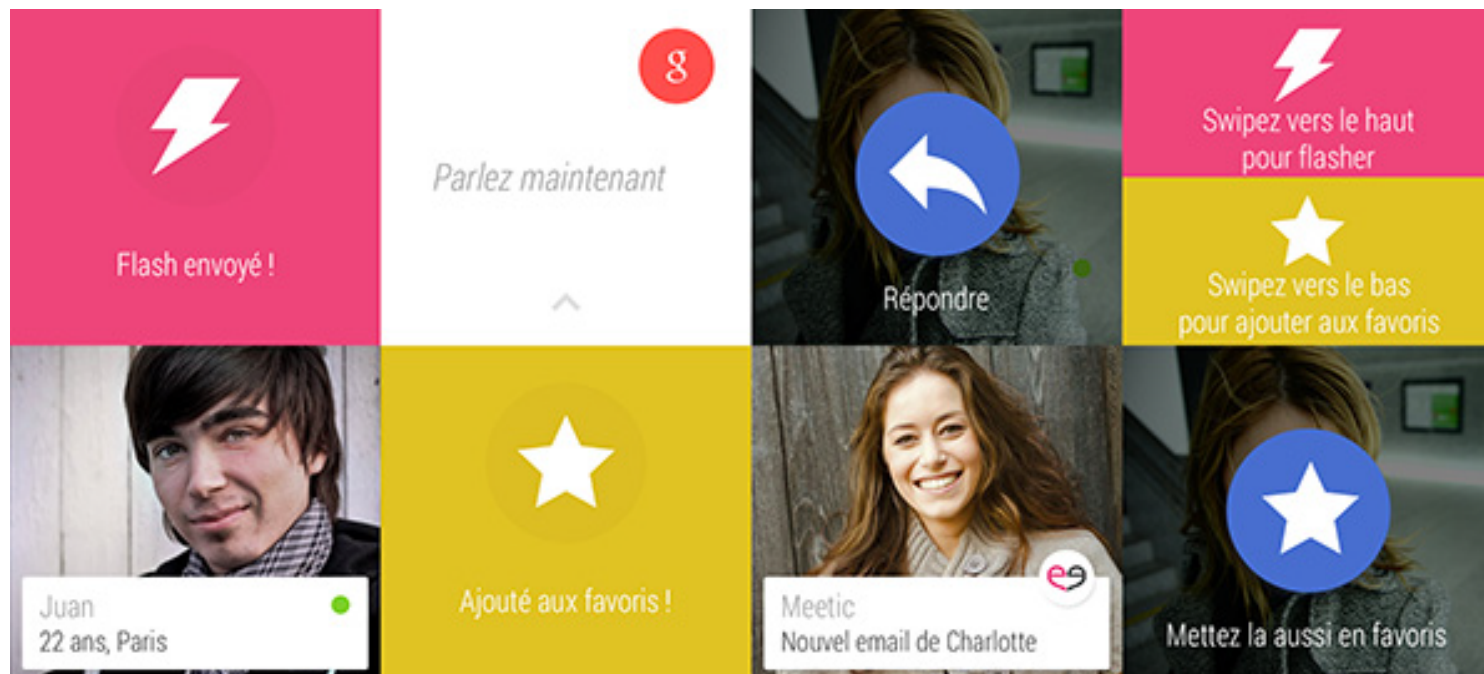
Flash envoyé !

g

Parlez maintenant

Répondre

Swipez vers le haut pour flasher

Swipez vers le bas pour ajouter aux favoris

Juan
22 ans, Paris

Ajouté aux favoris !

Meetic
Nouvel email de Charlotte

Mettez la aussi en favoris